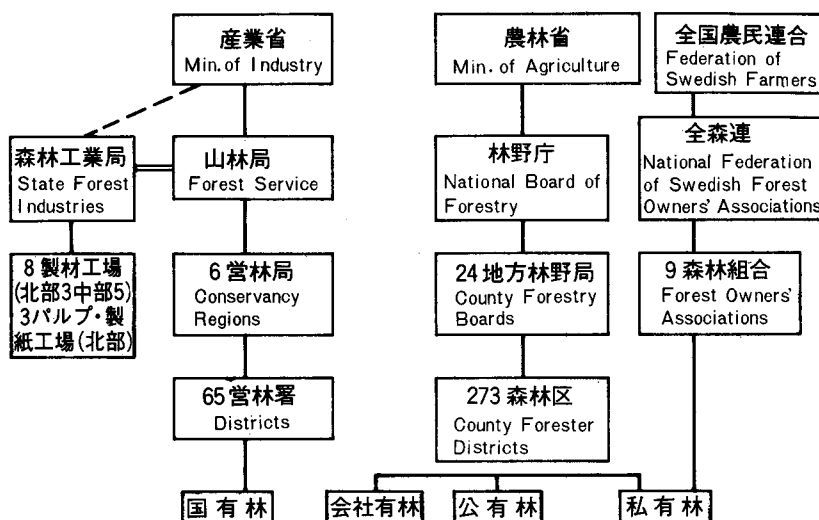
産業省
Min. of Industry

農林省
Min. of Agriculture

全国農民連合
Federation of Swedish Farmers

森林工業局
State Forest Industries

山林局
Forest Service

林野庁
National Board of Forestry

全森連
National Federation of Swedish Forest Owners' Associations

8 製材工場 (北部3中部5) 3パルプ・製紙工場(北部)

6 営林局
Conservancy Regions

24 地方林野局
County Forestry Boards

9 森林組合
Forest Owners' Associations

65 営林署
Districts

273 森林区
County Forester Districts

国有林

会社有林

公有林

私有林